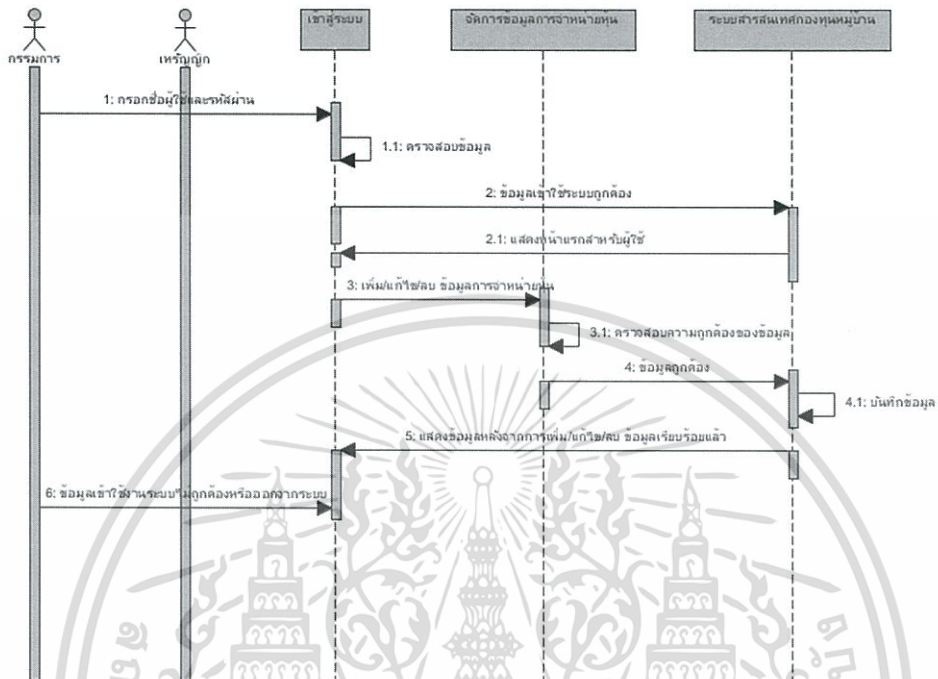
กรรมการ

เหรัญญิก

เข้าสู่ระบบ

จัดการข้อมูลการจำหน่ายหุ้น

ระบบสารสนเทศกองทุนหมู่บ้าน

1: กรอกชื่อผู้ใช้และรหัสผ่าน

1.1: ตรวจสอบข้อมูล

2: ข้อมูลเข้าใช้ระบบถูกต้อง

2.1: แสดงหน้าแรกสำหรับผู้ใช้

3: เพิ่ม/แก้ไข/ลบ ข้อมูลการจำหน่ายหุ้น

3.1: ตรวจสอบความถูกต้องของข้อมูล

4: ข้อมูลถูกต้อง

4.1: บันทึกข้อมูล

5: แสดงข้อมูลหลังจากการเพิ่ม/แก้ไข/ลบ ข้อมูลเรียบร้อยแล้ว

6: ข้อมูลเข้าใช้งานระบบไม่ถูกต้องหรือออกจากระบบ